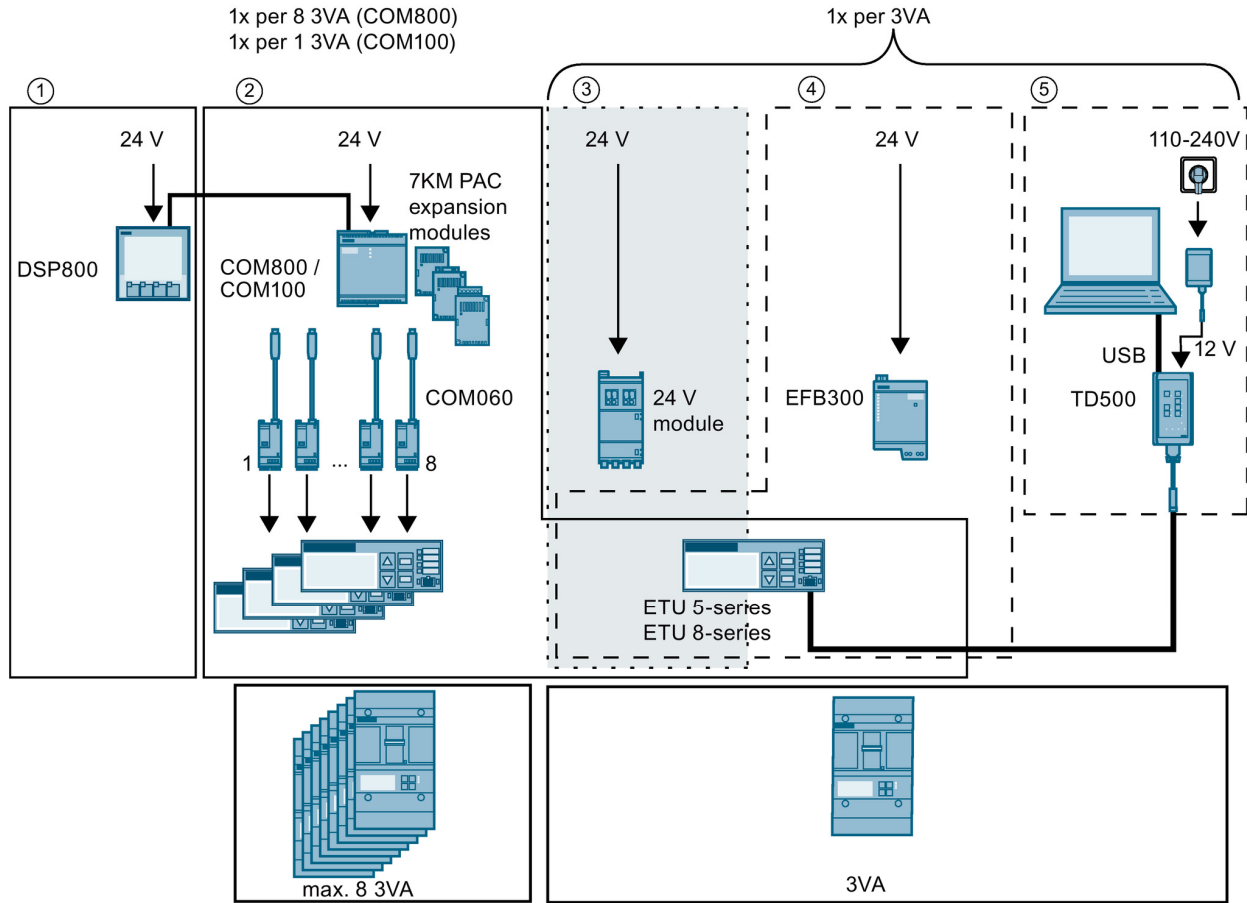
1x per 8 3VA (COM800)
1x per 1 3VA (COM100)

1x per 3VA

①

24 V

DSP800

②

24 V

7KM PAC expansion modules

COM800 / COM100

COM060

1 ... 8

③

24 V

24 V module

④

24 V

EFB300

⑤

110-240V

USB

12 V

TD500

ETU 5-series
ETU 8-series

max. 8 3VA

3VA